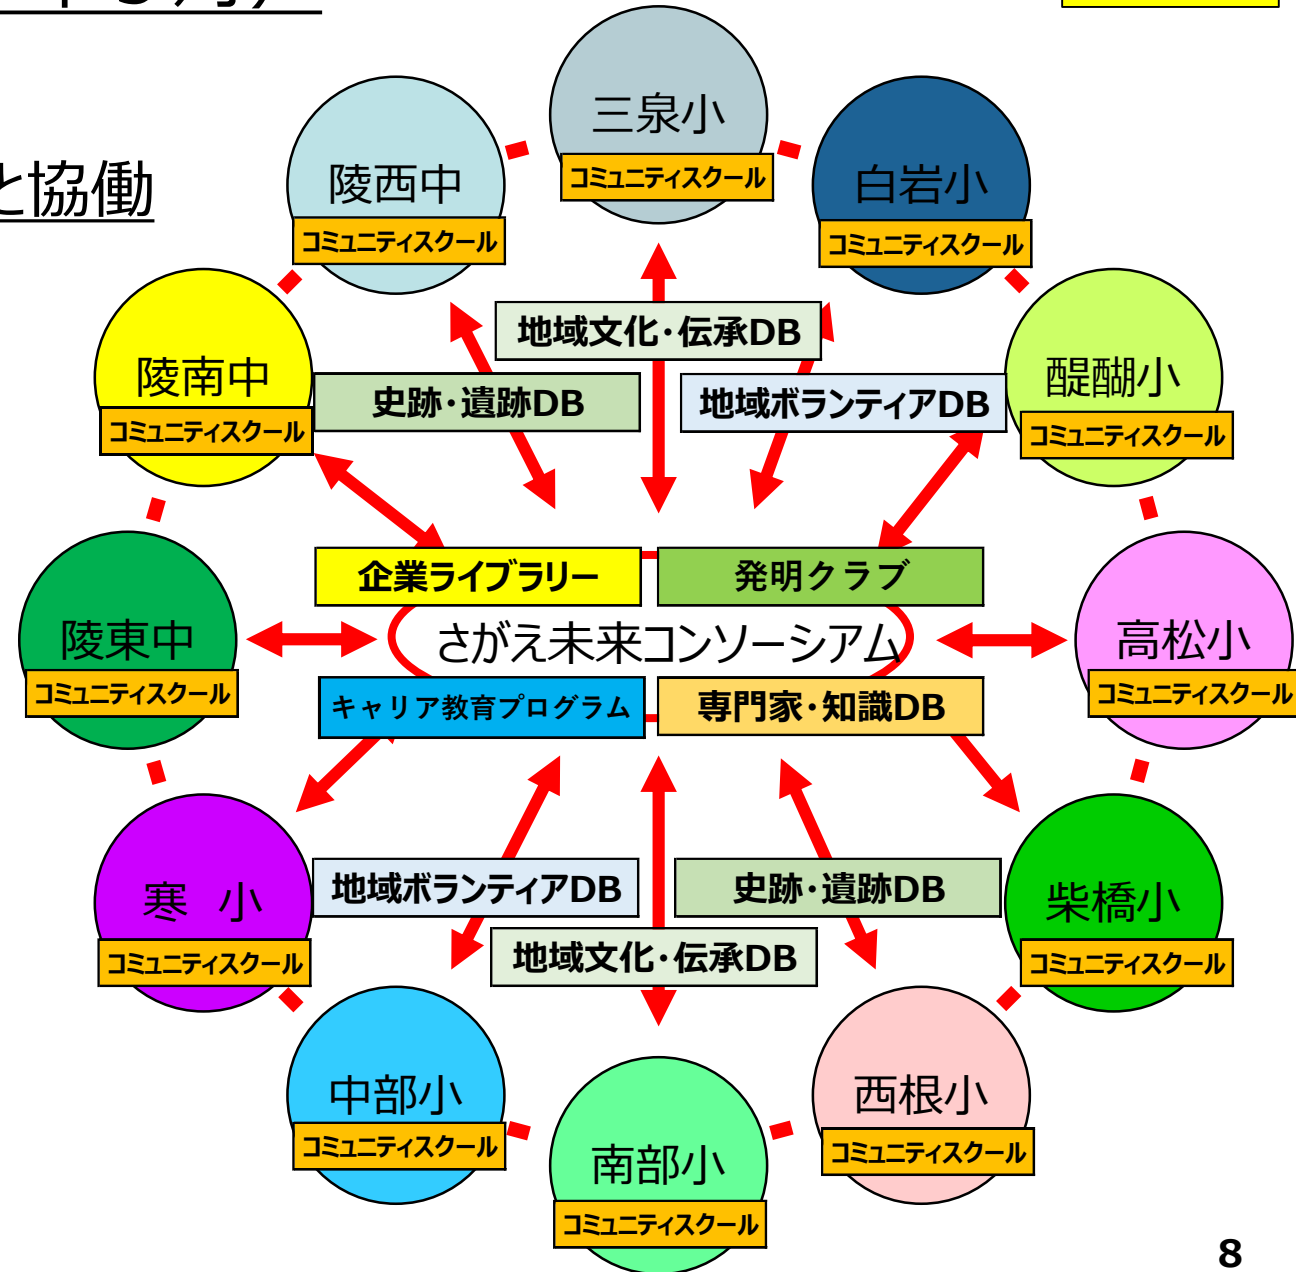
と協働

三泉小
コミュニティスクール

陵西中
コミュニティスクール

白岩小
コミュニティスクール

地域文化・伝承DB

陵南中
コミュニティスクール

史跡・遺跡DB

地域ボランティアDB

醍醐小
コミュニティスクール

企業ライブラリー

発明クラブ

陵東中
コミュニティスクール

さがえ未来コンソーシアム

高松小
コミュニティスクール

キャリア教育プログラム

専門家・知識DB

寒　小
コミュニティスクール

地域ボランティアDB

史跡・遺跡DB

柴橋小
コミュニティスクール

地域文化・伝承DB

中部小
コミュニティスクール

西根小
コミュニティスクール

南部小
コミュニティスクール

8